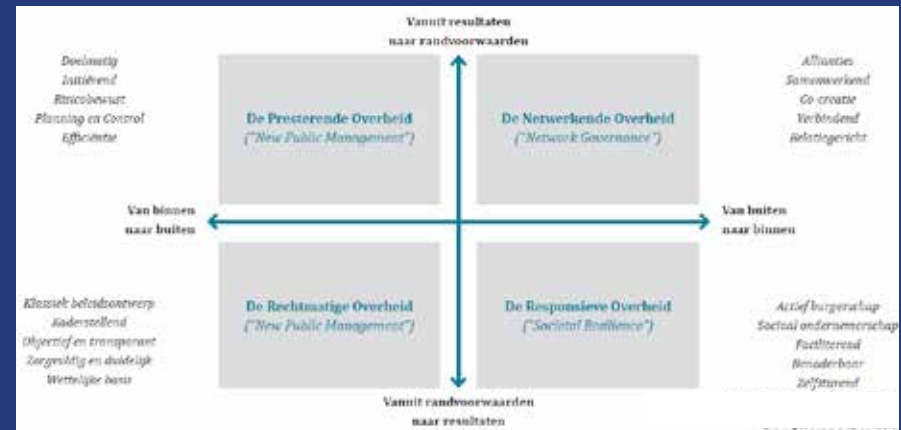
Vanuit resultaten naar randvoorwaarden

Doelmatig
Initiërend
Risicobewust
Planning en Control
Efficiëntie

De Presterende Overheid
("New Public Management")

De Netwerkende Overheid
("Network Governance")

Allianties
Samenwerkend
Co creatie
Verbindend
Relatiegericht

Van binnen naar buiten

Van buiten naar binnen

Klassiek beleidsontwerp
Kaderstellend
Objectief en transparant
Zorgvuldig en duidelijk
Wettelijke basis

De Rechtmatige Overheid
("New Public Management")

De Responsieve Overheid
("Societal Resilience")

Actief burgerschap
Sociaal ondernemerschap
Faciliterend
Benaderbaar
Zelfsturend

Vanuit randvoorwaarden naar resultaten

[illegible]